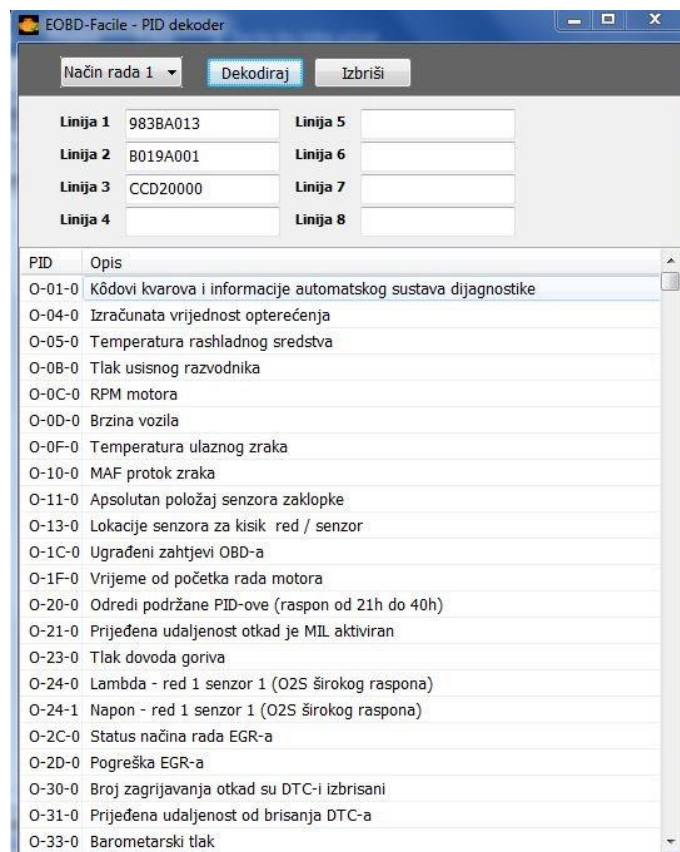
EOBD-Facile - PID dekoder

Način rada 1 Dekodiraj Izbriši

Linija 1 983BA013
Linija 2 B019A001
Linija 3 CCD20000
Linija 4
Linija 5
Linija 6
Linija 7
Linija 8

| PID | Opis |
|---|---|
| O-01-0 | Kôdovi kvarova i informacije automatskog sustava dijagnostike |
| O-04-0 | Izračunata vrijednost opterećenja |
| O-05-0 | Temperatura rashladnog sredstva |
| O-0B-0 | Tlak usisnog razvodnika |
| O-0C-0 | RPM motora |
| O-0D-0 | Brzina vozila |
| O-0F-0 | Temperatura ulaznog zraka |
| O-10-0 | MAF protok zraka |
| O-11-0 | Apsolutan položaj senzora zaklopke |
| O-13-0 | Lokacije senzora za kisik red / senzor |
| O-1C-0 | Ugrađeni zahtjevi OBD-a |
| O-1F-0 | Vrijeme od početka rada motora |
| O-20-0 | Odredi podržane PID-ove (raspon od 21h do 40h) |
| O-21-0 | Prijeđena udaljenost otkad je MIL aktiviran |
| O-23-0 | Tlak dovoda goriva |
| O-24-0 | Lambda - red 1 senzor 1 (O2S širokog raspona) |
| O-24-1 | Napon - red 1 senzor 1 (O2S širokog raspona) |
| O-2C-0 | Status načina rada EGR-a |
| O-2D-0 | Pogreška EGR-a |
| O-30-0 | Broj zagrijavanja otkad su DTC-i izbrisani |
| O-31-0 | Prijeđena udaljenost od brisanja DTC-a |
| O-33-0 | Barometarski tlak |